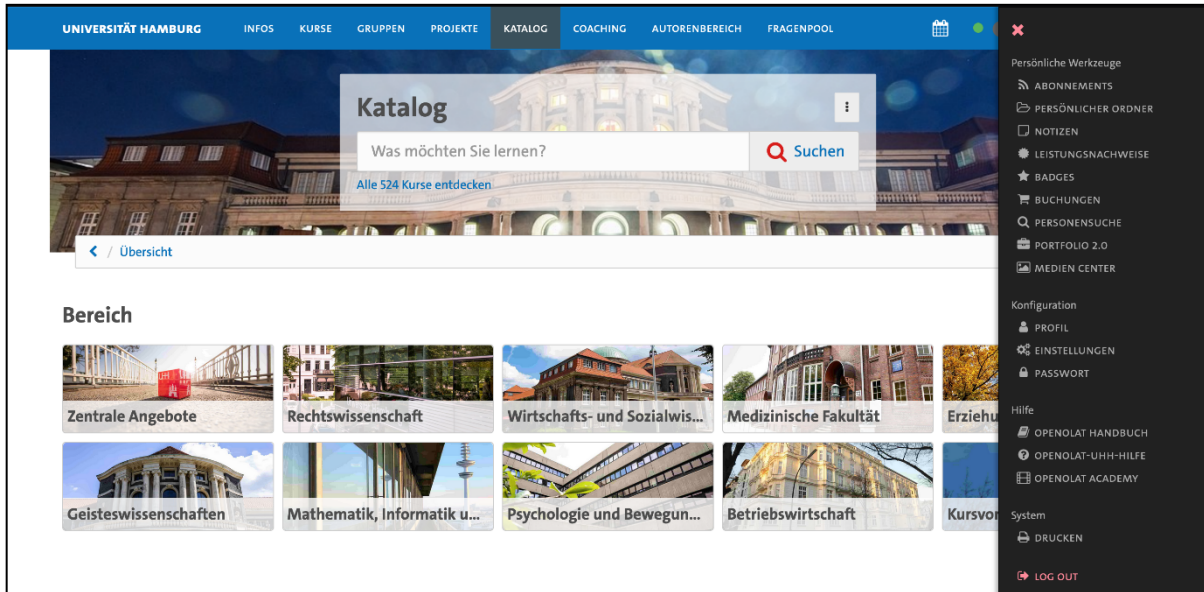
UNIVERSITÄT HAMBURG INFOS KURSE GRUPPEN PROJEKTE KATALOG COACHING AUTORENBEREICH FRAGENPOOL

Katalog

Was möchten Sie lernen?

Suchen

Alle 524 Kurse entdecken

Übersicht

Bereich

Zentrale Angebote

Rechtswissenschaft

Wirtschafts- und Sozialwis...

Medizinische Fakultät

Erziehu

Geisteswissenschaften

Mathematik, Informatik u...

Psychologie und Bewegun...

Betriebswirtschaft

Kursvor

Persönliche Werkzeuge

ABONNEMENTS

PERSÖNLICHER ORDNER

NOTIZEN

LEISTUNGSNACHWEISE

BADGES

BUCHUNGEN

PERSONENSUCHE

PORTFOLIO 2.0

MEDIEN CENTER

Konfiguration

PROFIL

EINSTELLUNGEN

PASSWORT

Hilfe

OPENOLAT HANDBUCH

OPENOLAT-UHH-HILFE

OPENOLAT ACADEMY

System

DRUCKEN

LOG OUT